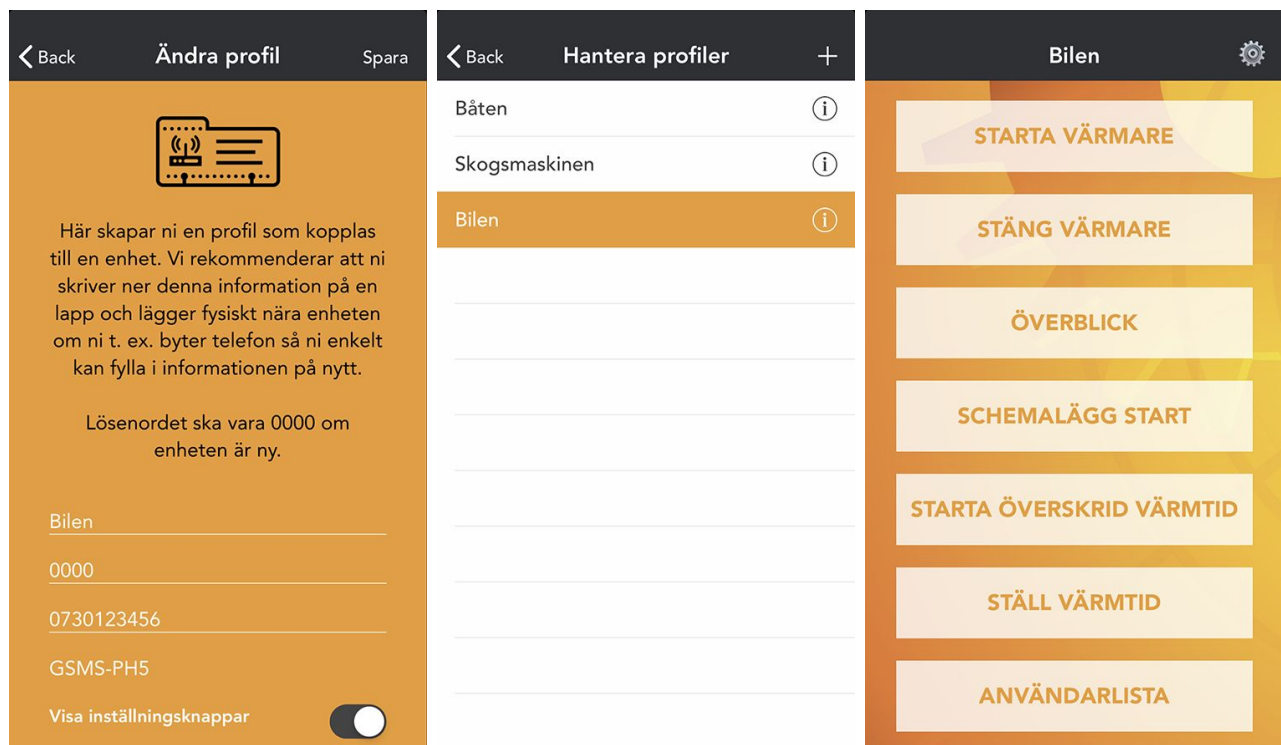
Back
Ändra profil
Spara

Här skapar ni en profil som kopplas till en enhet. Vi rekommenderar att ni skriver ner denna information på en lapp och lägger fysiskt nära enheten om ni t. ex. byter telefon så ni enkelt kan fylla i informationen på nytt.

Lösenordet ska vara 0000 om enheten är ny.

Bilen
0000
0730123456
GSMS-PH5
Visa inställningsknappar

Back
Hantera profiler
+
Båten
Skogsmaskinen
Bilen

Bilen
STARTA VÄRMARE
STÄNG VÄRMARE
ÖVERBLICK
SCHEMALÄGG START
STARTA ÖVERSKRID VÄRMTID
STÄLL VÄRMTID
ANVÄNDARLISTA